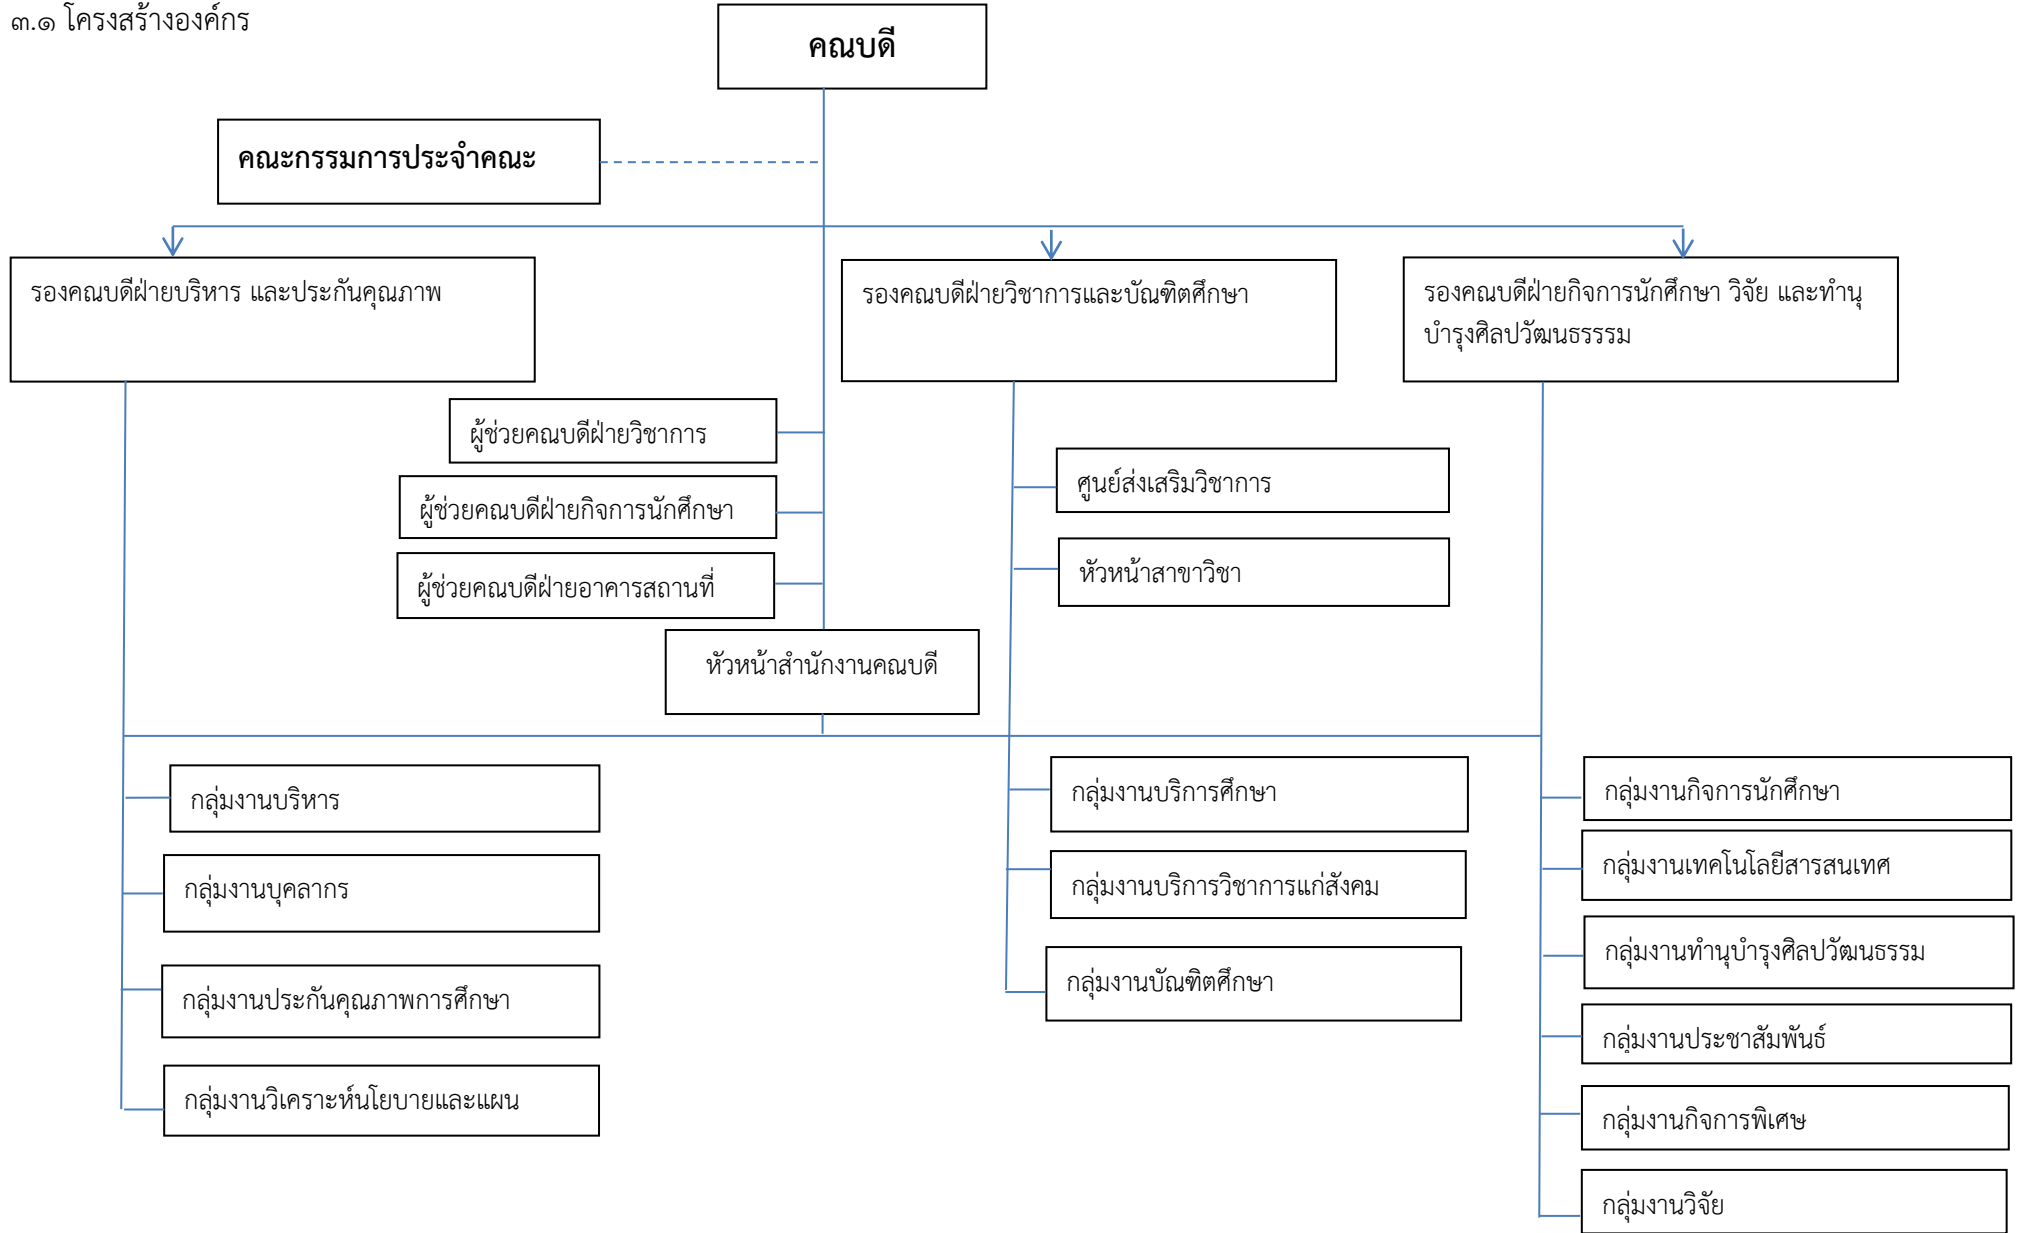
๓.๑ โครงสร้างองค์กร

คณบดี

คณะกรรมการประจำคณะ

รองคณบดีฝ่ายบริหาร และประกันคุณภาพ

รองคณบดีฝ่ายวิชาการและบัณฑิตศึกษา

รองคณบดีฝ่ายกิจการนักศึกษา วิจัย และทำนุบำรุงศิลปวัฒนธรรรม

ผู้ช่วยคณบดีฝ่ายวิชาการ

ผู้ช่วยคณบดีฝ่ายกิจการนักศึกษา

ผู้ช่วยคณบดีฝ่ายอาคารสถานที่

หัวหน้าสำนักงานคณบดี

ศูนย์ส่งเสริมวิชาการ

หัวหน้าสาขาวิชา

กลุ่มงานบริหาร

กลุ่มงานบุคลากร

กลุ่มงานประกันคุณภาพการศึกษา

กลุ่มงานวิเคราะห์นโยบายและแผน

กลุ่มงานบริการศึกษา

กลุ่มงานบริการวิชาการแก่สังคม

กลุ่มงานบัณฑิตศึกษา

กลุ่มงานกิจการนักศึกษา

กลุ่มงานเทคโนโลยีสารสนเทศ

กลุ่มงานทำนุบำรุงศิลปวัฒนธรรม

กลุ่มงานประชาสัมพันธ์

กลุ่มงานกิจการพิเศษ

กลุ่มงานวิจัย